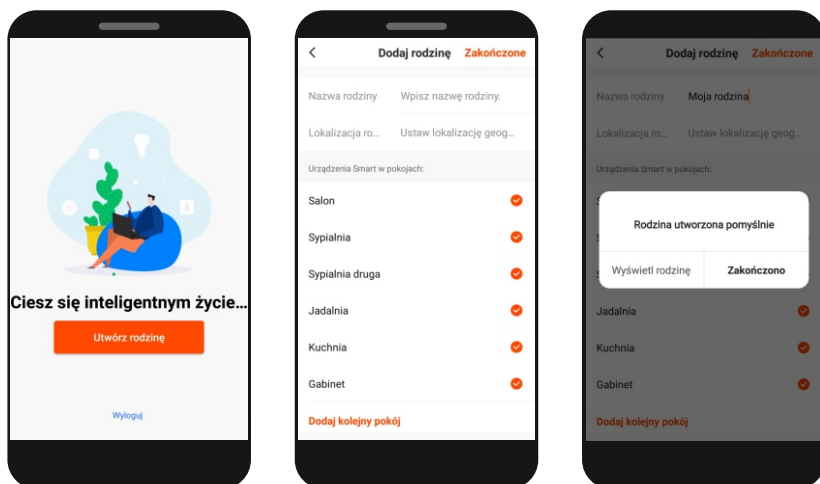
Ciesz się inteligentnym życie...

Utwórz rodzinę

Wyloguj

<

Dodaj rodzinę

Zakończone

Nazwa rodziny

Wpisz nazwę rodziny.

Lokalizacja ro...

Ustaw lokalizację geog...

Urządzenia Smart w pokojach:

Salon

Sypialnia

Sypialnia druga

Jadalnia

Kuchnia

Gabinet

Dodaj kolejny pokój

<

Dodaj rodzinę

Zakończone

Nazwa rodziny

Moja rodzina

Lokalizacja ro...

Ustaw lokalizację geog...

Urządzenia Smart w pokojach:

Rodzina utworzona pomyślnie

Wyświetl rodzinę

Zakończono

Jadalnia

Kuchnia

Gabinet

Dodaj kolejny pokój